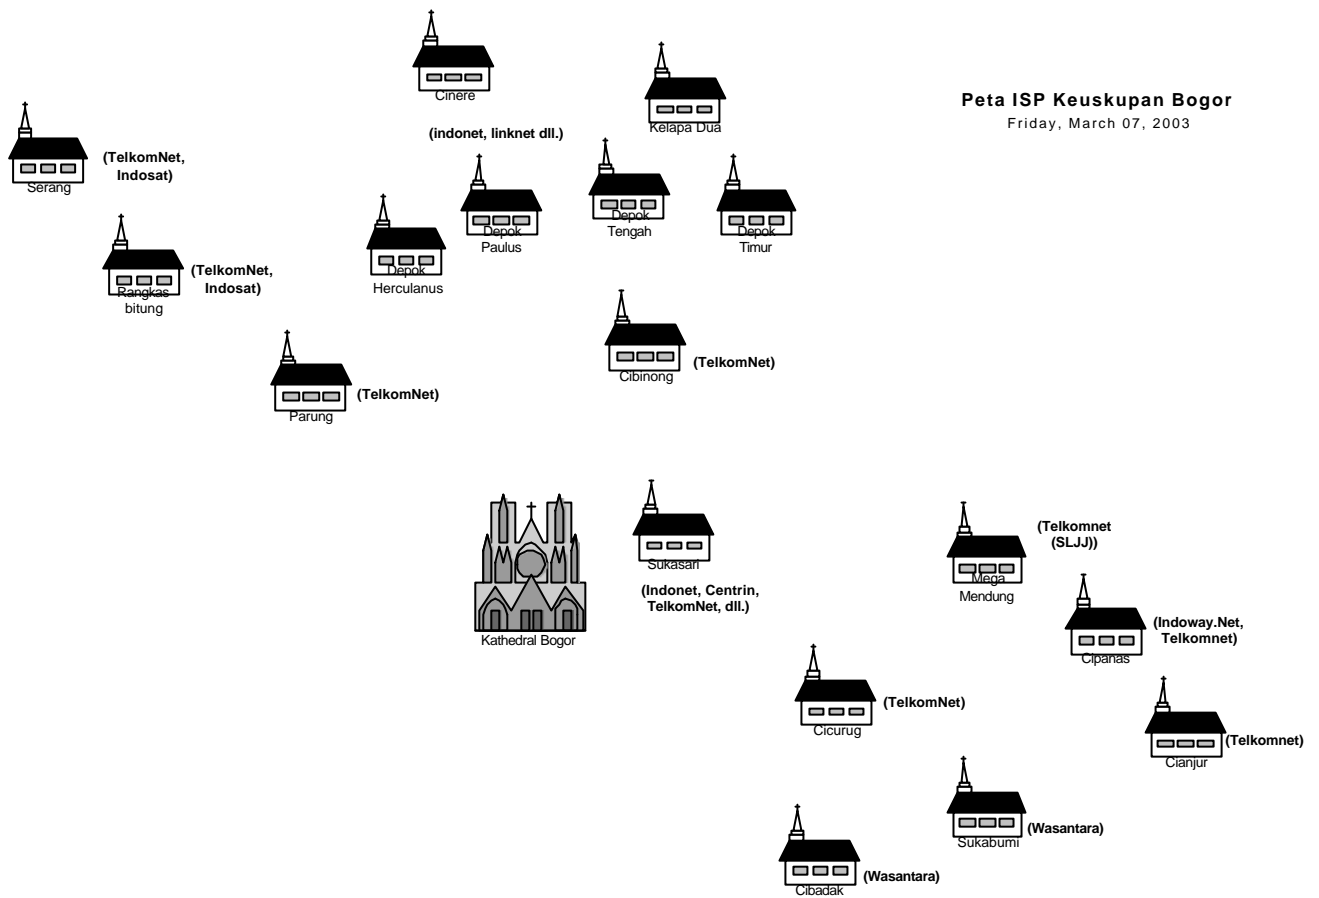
Peta ISP Keuskupan Bogor
Friday, March 07, 2003

Cinere

(indonet, linknet dll.)

Kelapa Dua

Serang

(TelkomNet, Indosat)

Depok Paulus

Depok Tengah

Depok Timur

Depok Herculanus

Rangkas bitung

(TelkomNet, Indosat)

Cibinong

(TelkomNet)

Parung

(TelkomNet)

Kathedral Bogor

Sukasari

(Indonet, Centrin, TelkomNet, dll.)

Mega Mendung

(Telkomnet (SLJJ))

Cipanas

(Indoway.Net, Telkomnet)

Cicurug

(TelkomNet)

Cianjur

(Telkomnet)

Sukabumi

(Wasantara)

Cibadak

(Wasantara)